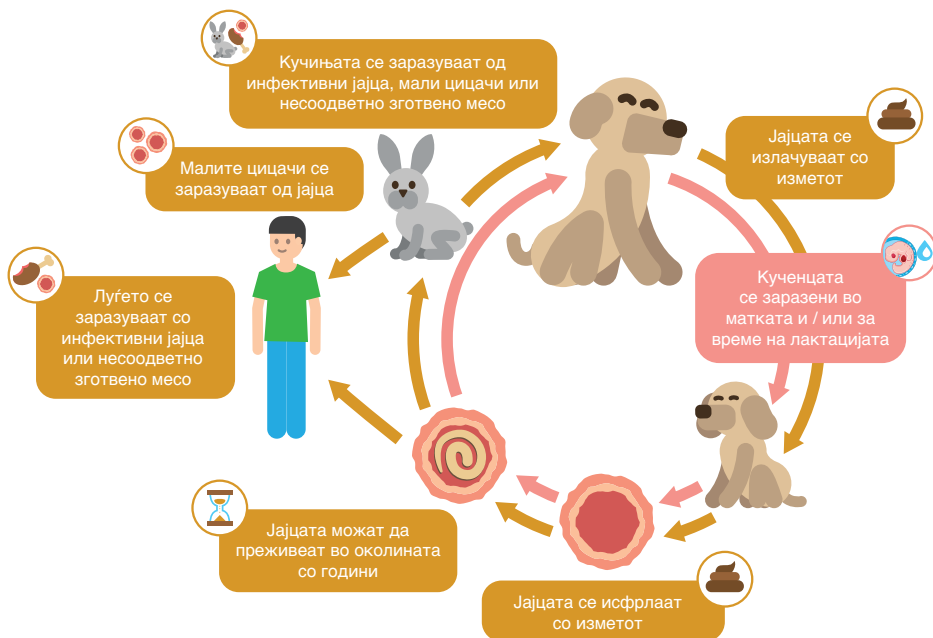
Кучињата се заразуваат од инфективни јајца, мали цицачи или несоодветно зготвено месо

Малите цицачи се заразуваат од јајца

Луѓето се заразуваат со инфективни јајца или несоодветно зготвено месо

Јајцата се излачуваат со изметот

Кученцата се заразени во матката и / или за време на лактацијата

Јајцата можат да преживеат во околината со години

Јајцата се исфрлаат со изметот